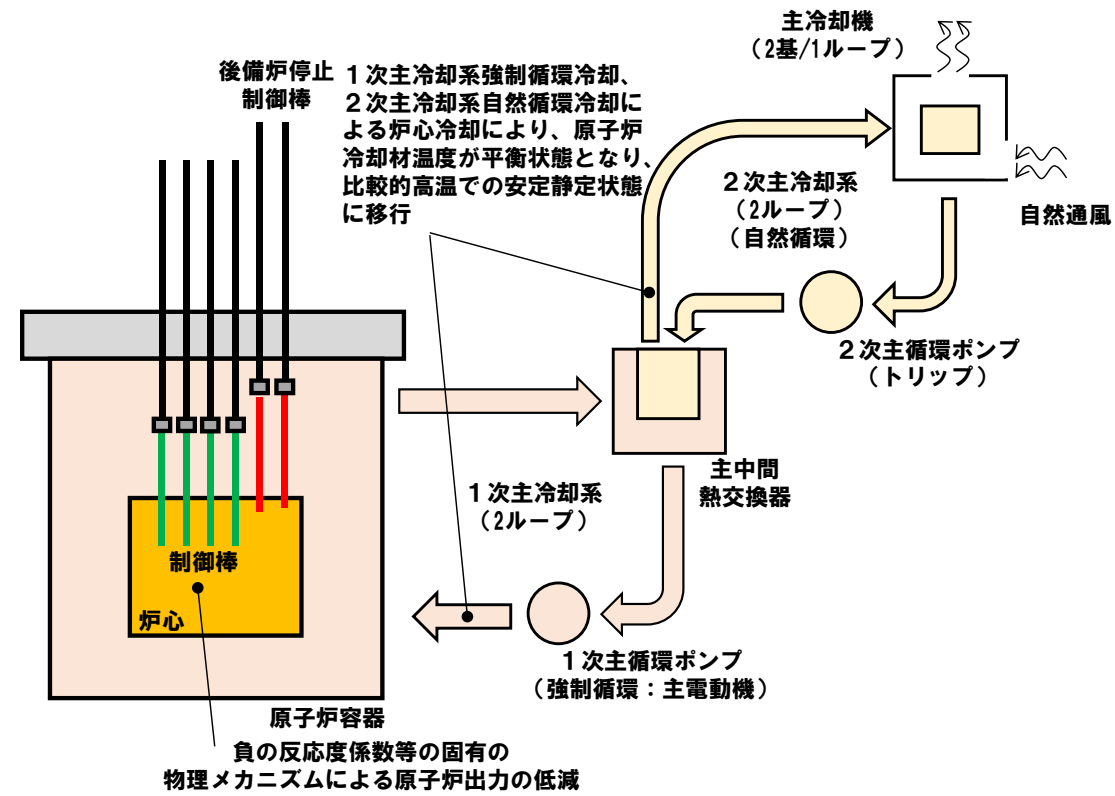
後備炉停止
制御棒

１次主冷却系強制循環冷却、
２次主冷却系自然循環冷却に
よる炉心冷却により、原子炉
冷却材温度が平衡状態となり、
比較的高温での安定静定状態
に移行

主冷却機
（2基/1ループ）

自然通風

２次主冷却系
（2ループ）
（自然循環）

２次主循環ポンプ
（トリップ）

主中間
熱交換器

１次主冷却系
（2ループ）

制御棒

炉心

１次主循環ポンプ
（強制循環：主電動機）

原子炉容器

負の反応度係数等の固有の
物理メカニズムによる原子炉出力の低減